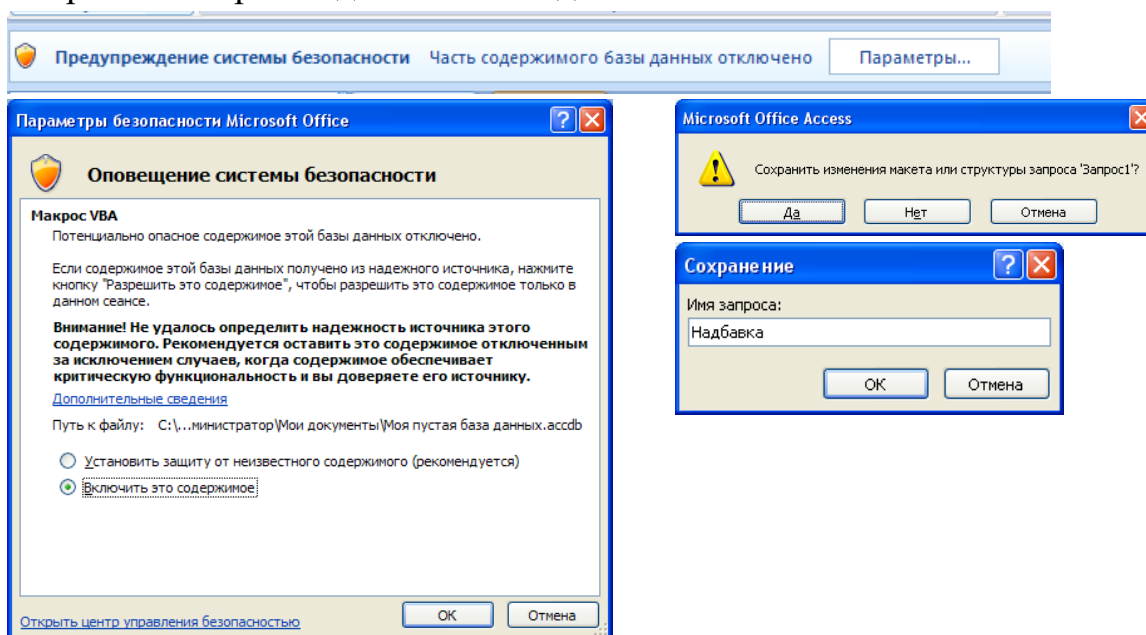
Предупреждение системы безопасности Часть содержимого базы данных отключено Параметры...

Параметры безопасности Microsoft Office

Оповещение системы безопасности

Макрос VBA
Потенциально опасное содержимое этой базы данных отключено.

Если содержимое этой базы данных получено из надежного источника, нажмите кнопку "Разрешить это содержимое", чтобы разрешить это содержимое только в данном сеансе.

**Внимание! Не удалось определить надежность источника этого содержимого. Рекомендуется оставить это содержимое отключенным за исключением случаев, когда содержимое обеспечивает критическую функциональность и вы доверяете его источнику.**

Дополнительные сведения

Путь к файлу: C:\...министратор\Мои документы\Моя пустая база данных.accdb

Установить защиту от неизвестного содержимого (рекомендуется)
Включить это содержимое

Открыть центр управления безопасностью
OK Отмена

Microsoft Office Access
Сохранить изменения макета или структуры запроса 'Запрос1'?
Да Нет Отмена

Сохранение
Имя запроса:
Надбавка
OK Отмена